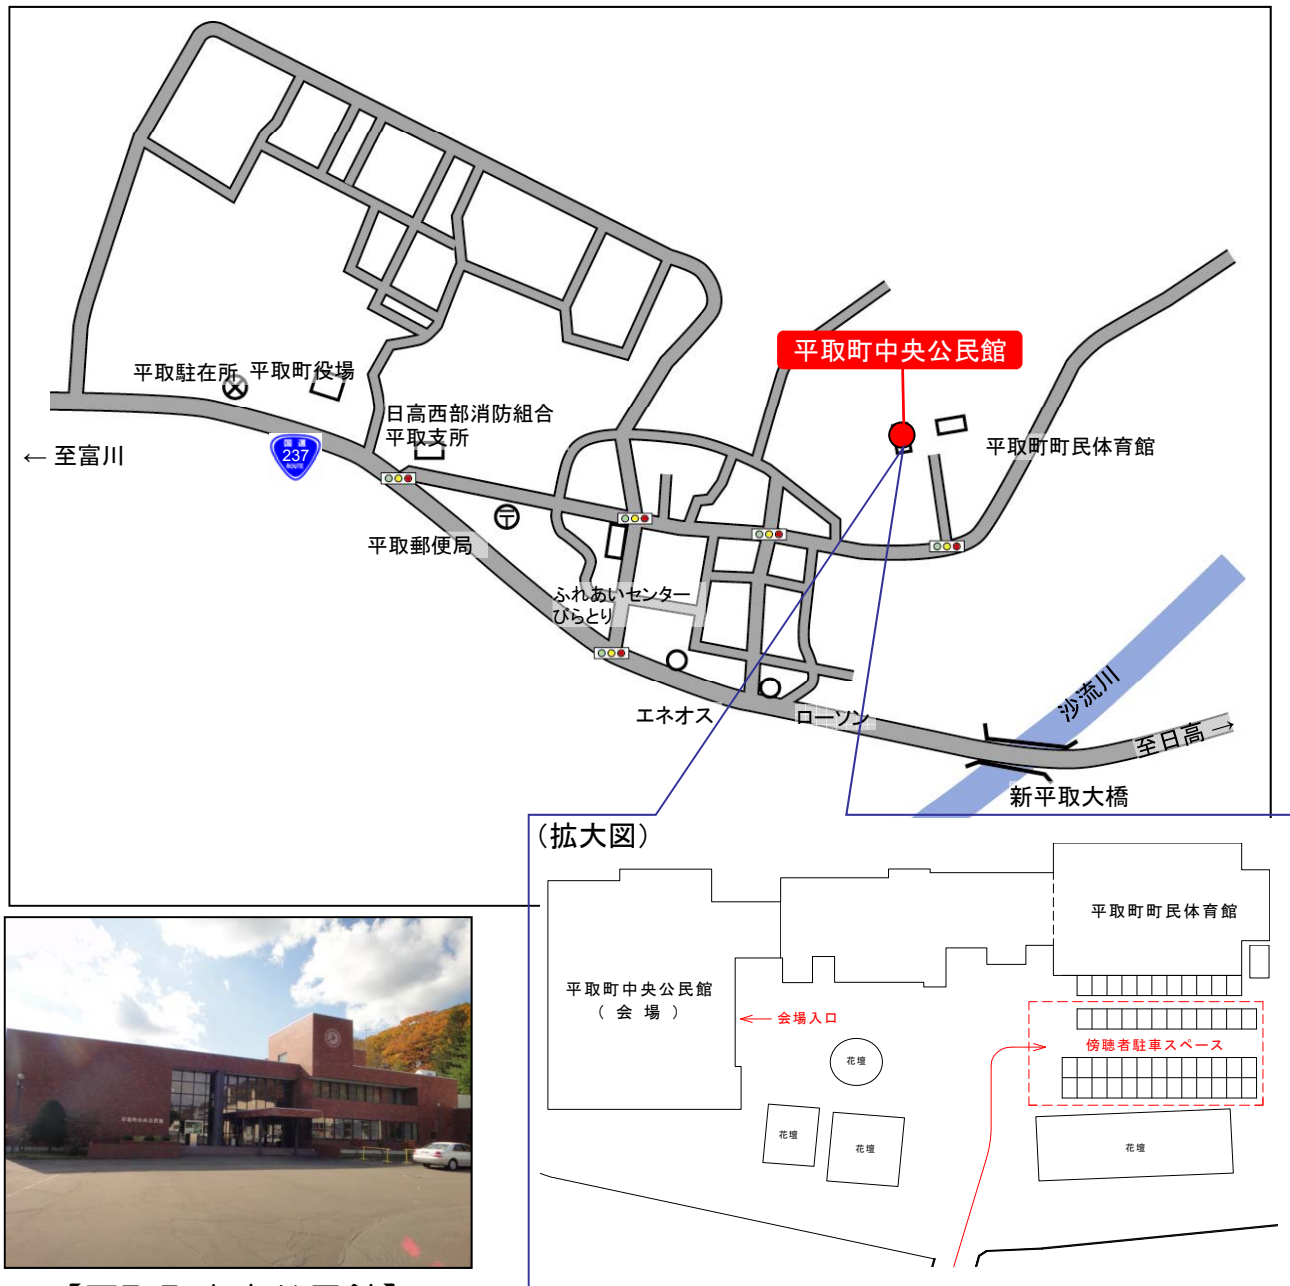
平取町中央公民館

平取駐在所 平取町役場

日高西部消防組合
平取支所

平取町町民体育館

← 至富川

国道
237
ROUTE

平取郵便局

ふれあいセンター
びらとり

エネオス

ローソン

沙流川

至日高 →

新平取大橋

（拡大図）

平取町町民体育館

平取町中央公民館
（ 会 場 ）

会場入口

花壇

傍聴者駐車スペース

花壇

花壇

花壇

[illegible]